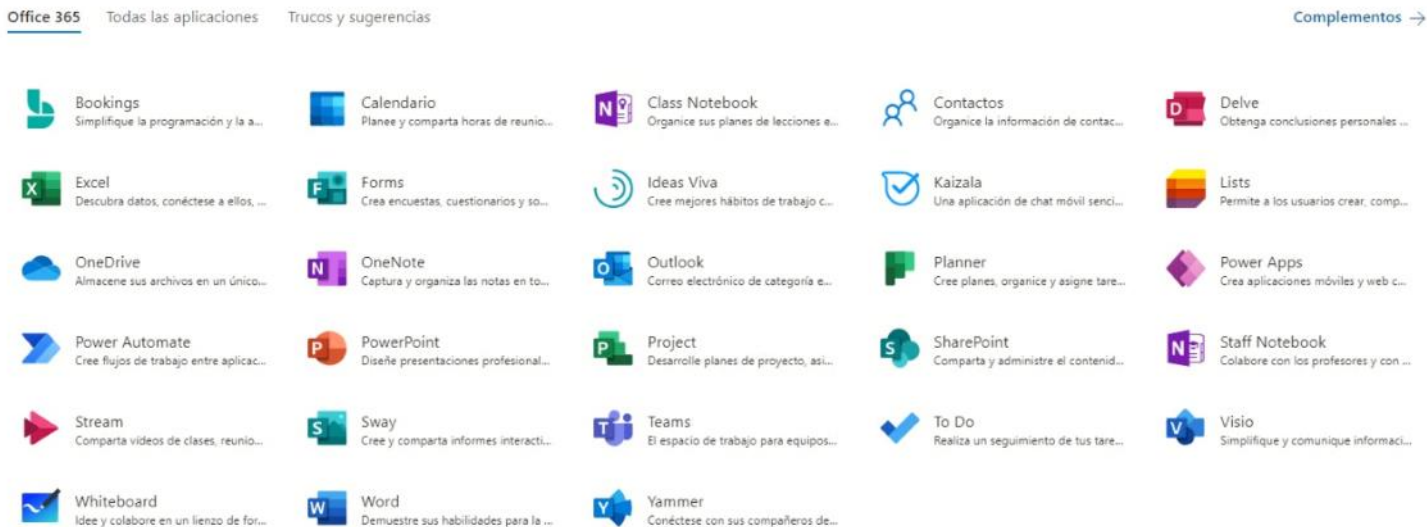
Office 365 Todas las aplicaciones Trucos y sugerencias

Complementos →

Bookings
Simplifique la programación y la a...

Calendario
Planee y comparta horas de reunio...

Class Notebook
Organice sus planes de lecciones e...

Contactos
Organice la información de contac...

Delve
Obtenga conclusiones personales ...

Excel
Descubra datos, conéctese a ellos, ...

Forms
Crea encuestas, cuestionarios y so...

Ideas Viva
Cree mejores hábitos de trabajo c...

Kaizala
Una aplicación de chat móvil senci...

Lists
Permite a los usuarios crear, comp...

OneDrive
Almacene sus archivos en un único...

OneNote
Captura y organiza las notas en to...

Outlook
Correo electrónico de categoría e...

Planner
Cree planes, organice y asigne tare...

Power Apps
Crea aplicaciones móviles y web c...

Power Automate
Cree flujos de trabajo entre aplicac...

PowerPoint
Diseñe presentaciones profesional...

Project
Desarrolle planes de proyecto, asi...

SharePoint
Comparta y administre el contenid...

Staff Notebook
Colabore con los profesores y con ...

Stream
Comparta vídeos de clases, reunio...

Sway
Cree y comparta informes interacti...

Teams
El espacio de trabajo para equipos...

To Do
Realiza un seguimiento de tus tare...

Visio
Simplifique y comunique informaci...

Whiteboard
Idee y colabore en un lienzo de for...

Word
Demuestre sus habilidades para la ...

Yammer
Conéctese con sus compañeros de...